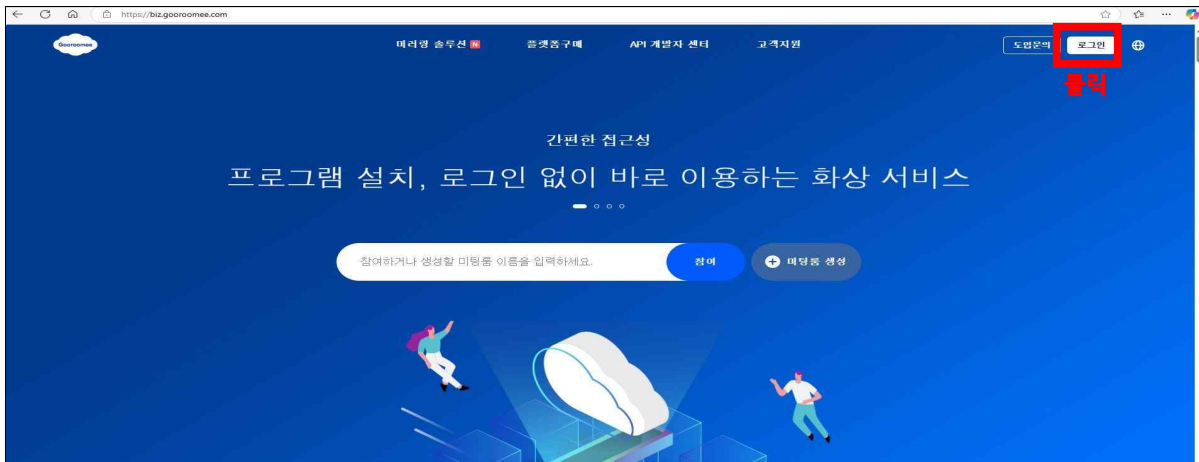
https://biz.gooroomee.com

Gooroomee

미팅룸 솔루션 N 플랫폼구매 API 개발자 센터 고객지원

도입문의 로그인

클릭

간편한 접근성

프로그램 설치, 로그인 없이 바로 이용하는 화상 서비스

참여하거나 생성할 미팅룸 이름을 입력하세요.

참여

미팅룸 생성